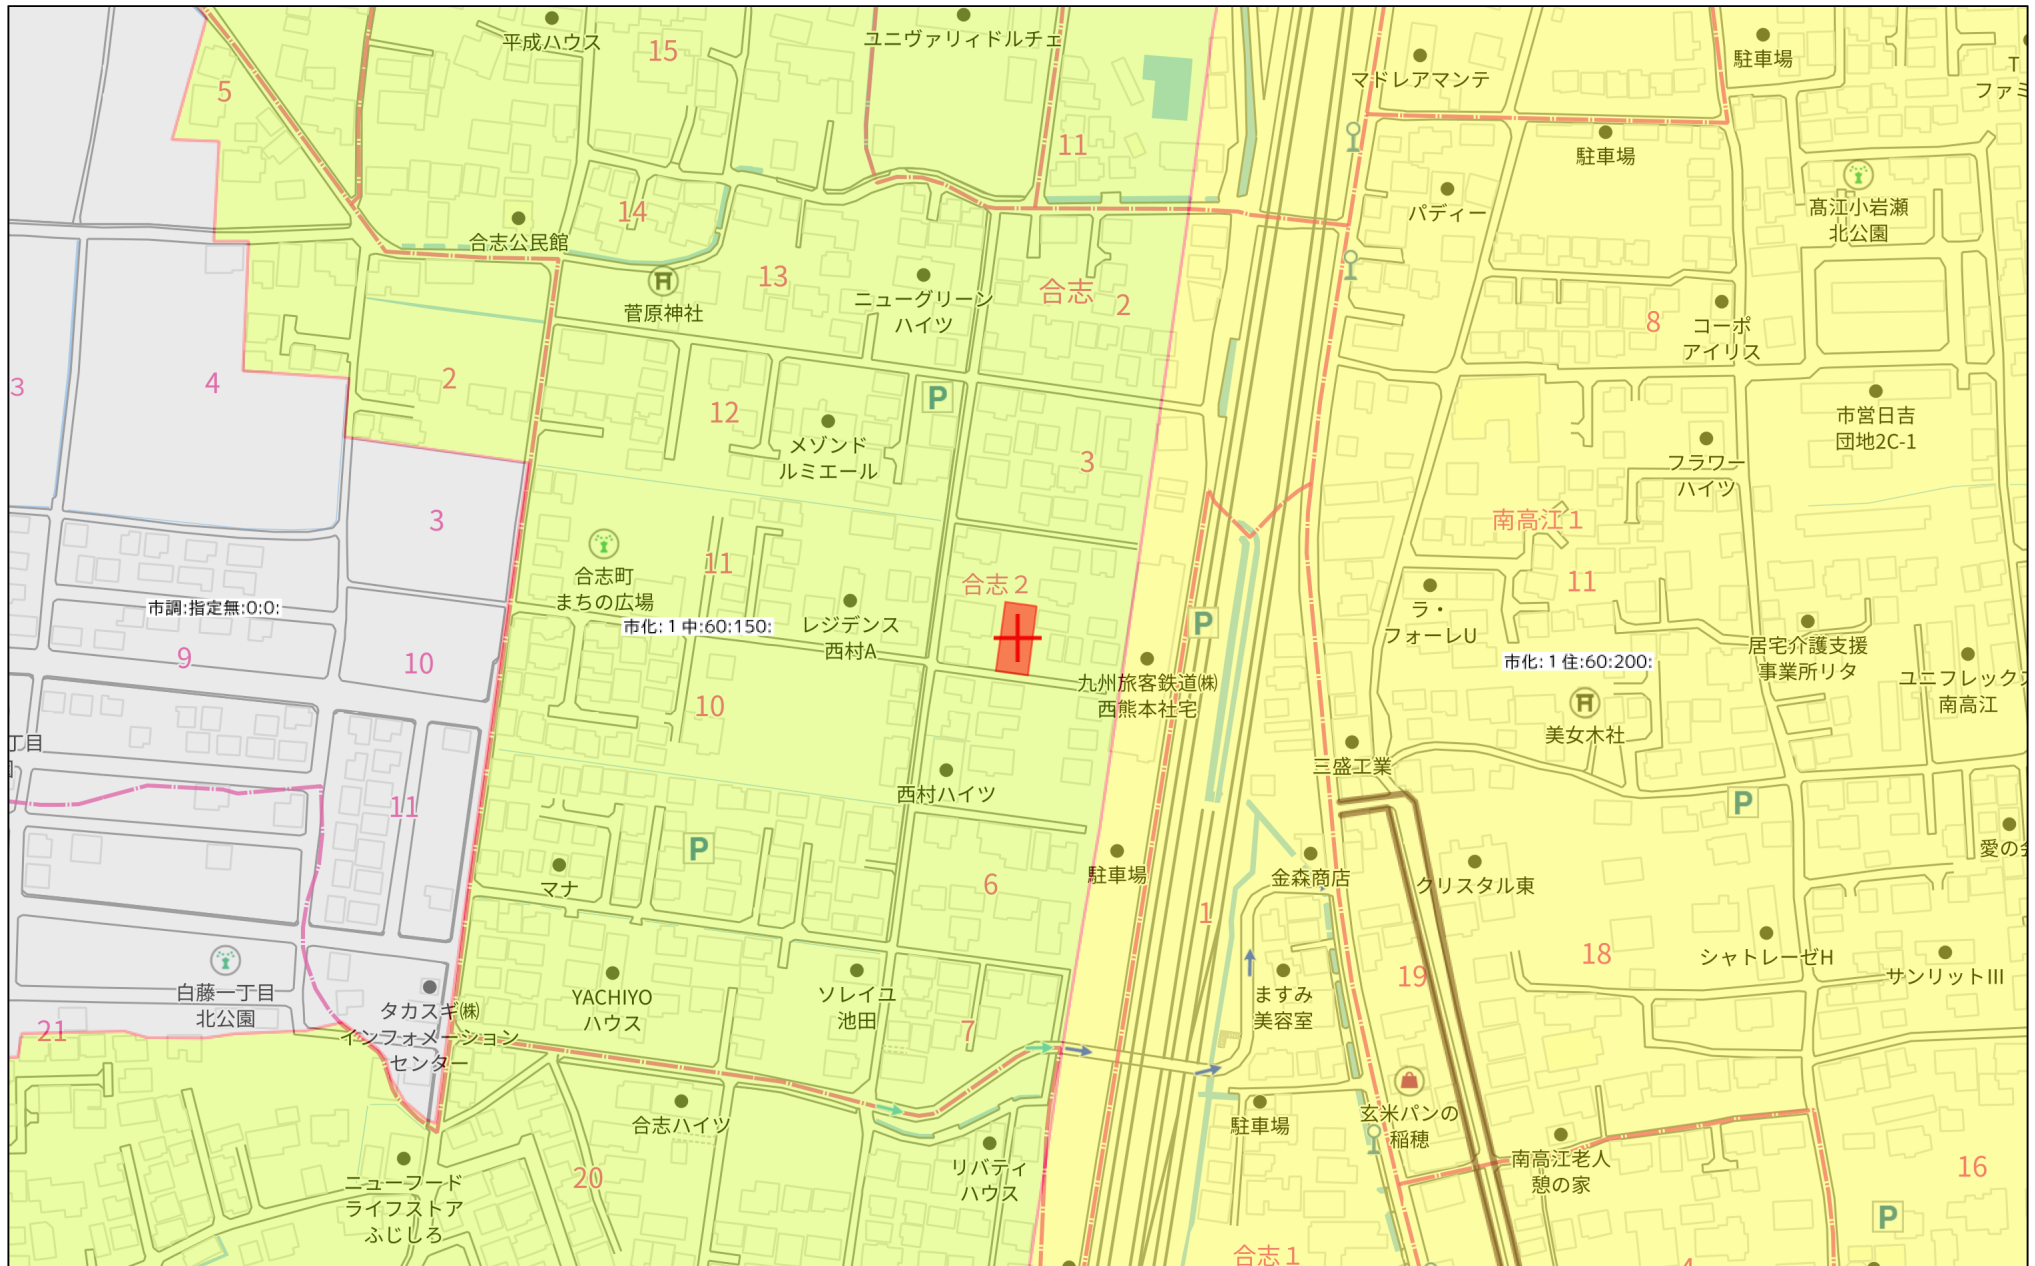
平成ハウス
15
ユニヴァリィドルチェ
マドレアマンテ
駐車場
T
ファミ
5
11
駐車場
パディー
高江小岩瀬
北公園
14
合志公民館
13
菅原神社
ニューグリーン
ハイツ
合志
2
8
コーポ
アイリス
3
4
2
P
12
メゾンド
ルミエール
3
市営日吉
団地2C-1
フラワー
ハイツ
南高江1
3
11
合志町
まちの広場
合志2
11
ラ・
フォーレU
居宅介護支援
事業所リタ
ユニフレック
南高江
市調:指定無:0:0:
市化:1 中:60:150:
レジデンス
西村A
P
市化:1 住:60:200:
9
10
10
九州旅客鉄道(株)
西熊本社宅
美女木社
丁目
11
西村ハイツ
三盛工業
P
P
6
駐車場
金森商店
クリスタル東
愛の
マナ
1
18
シャトレーゼH
サンリットIII
白藤一丁目
北公園
タカスギ(株)
インフォメーション
センター
YACHIYO
ハウス
ソレイユ
池田
7
ますみ
美容室
19
21
合志ハイツ
駐車場
玄米パンの
稲穂
南高江老人
憩の家
16
ニューフード
ライフストア
ふじしろ
20
リバティ
ハウス
P
合志1